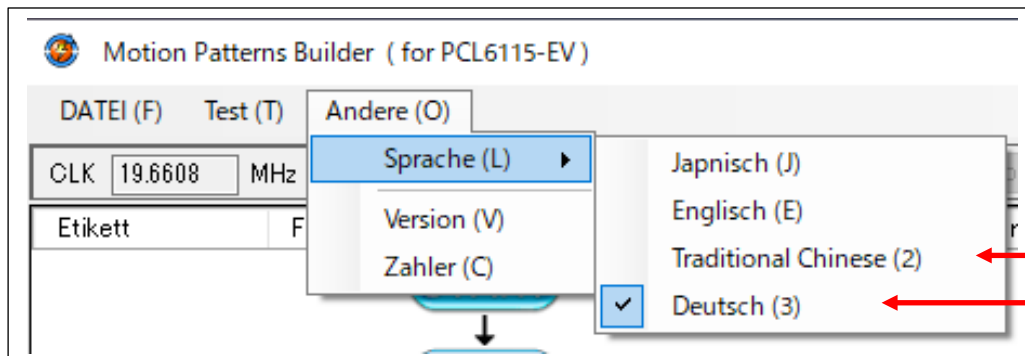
Motion Patterns Builder ( for PCL6115-EV )

DATEI (F) Test (T) Andere (O)

CLK 19.6608 MHz

Etikett F

Sprache (L) ▶

Version (V)

Zahler (C)

Japnisch (J)

Englisch (E)

Traditional Chinese (2)

✔ Deutsch (3)